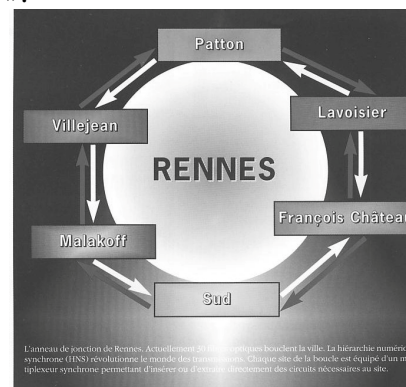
Patton

Lavoisier

Villejean

RENNES

François Châtea

Malakoff

Sud

L'anneau de jonction de Rennes. Actuellement 5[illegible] optiques bouclent la ville. La hiérarchie numéri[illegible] synchrone (HNS) révolutionne le monde des trans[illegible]. Chaque site de la boucle est équipé d'un m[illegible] tiplexeur synchrone permettant d'insérer ou d'extraire directement des circuits nécessaires au site.